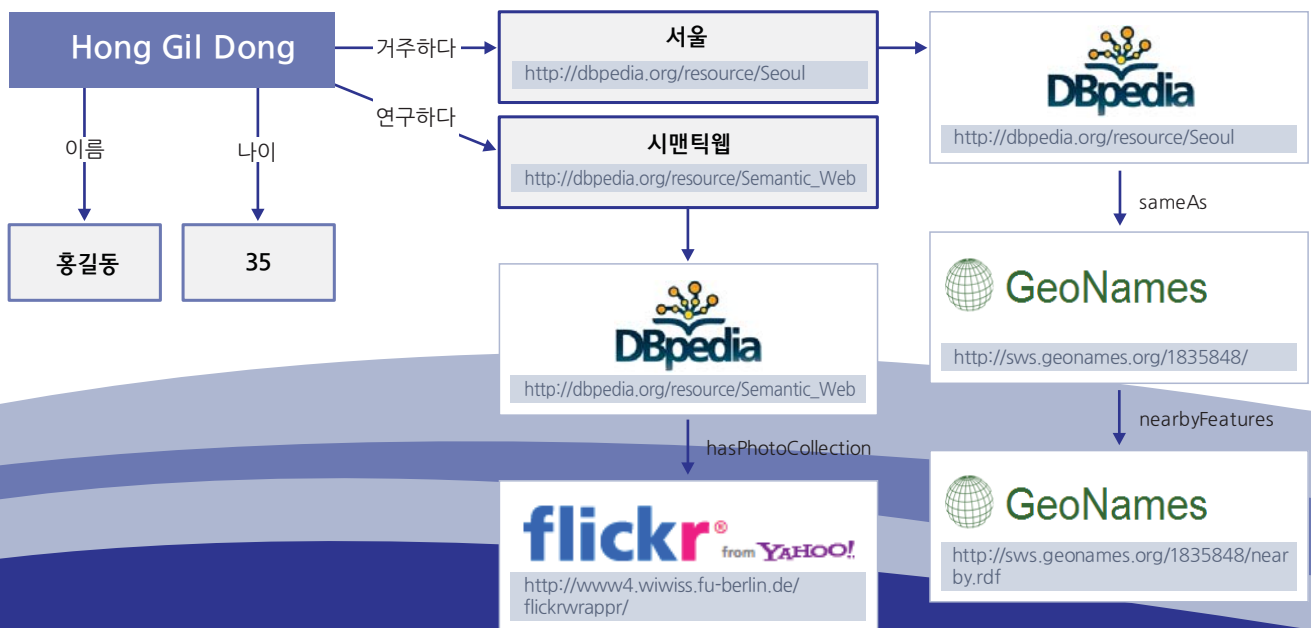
Hong Gil Dong

거주하다

연구하다

이름

나이

홍길동

35

서울
http://dbpedia.org/resource/Seoul

시맨틱웹
http://dbpedia.org/resource/Semantic_Web

DBpedia
http://dbpedia.org/resource/Semantic_Web

hasPhotoCollection

flickr® from YAHOO!
http://www4.wiwiss.fu-berlin.de/flickrwrappr/

DBpedia
http://dbpedia.org/resource/Seoul

sameAs

GeoNames
http://sws.geonames.org/1835848/

nearbyFeatures

GeoNames
http://sws.geonames.org/1835848/nearby.rdf